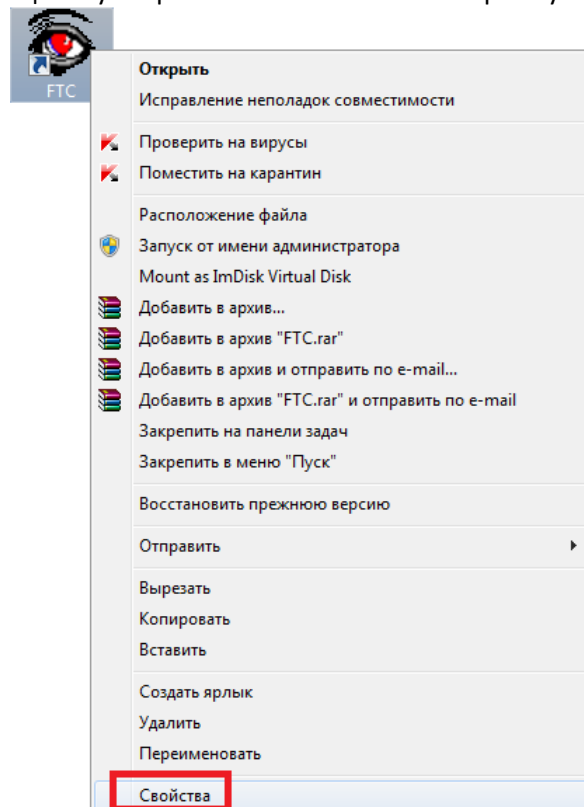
FTC

Открыть
Исправление неполадок совместимости

Проверить на вирусы
Поместить на карантин

Расположение файла
Запуск от имени администратора
Mount as ImDisk Virtual Disk
Добавить в архив...
Добавить в архив "FTC.rar"
Добавить в архив и отправить по e-mail...
Добавить в архив "FTC.rar" и отправить по e-mail
Закрепить на панели задач
Закрепить в меню "Пуск"

Восстановить прежнюю версию

Отправить

Вырезать
Копировать
Вставить

Создать ярлык
Удалить
Переименовать

Свойства